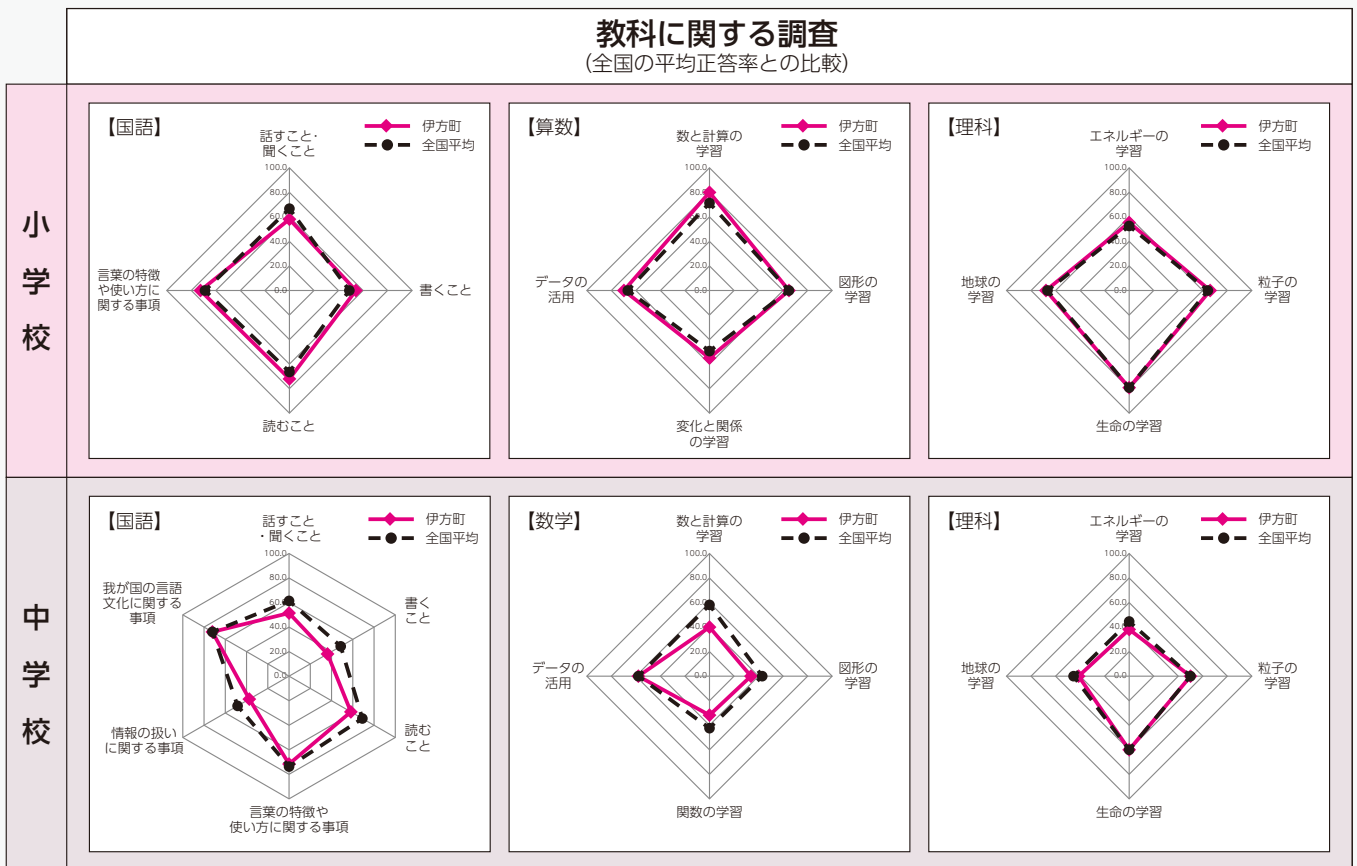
教科に関する調査
(全国の平均正答率との比較)

小学校

【国語】
伊方町
全国平均
話すこと・聞くこと
書くこと
読むこと
言葉の特徴や使い方に関する事項
100.0
80.0
60.0
40.0
20.0
0.0

【算数】
伊方町
全国平均
数と計算の学習
図形の学習
変化と関係の学習
データの活用
100.0
80.0
60.0
40.0
20.0
0.0

【理科】
伊方町
全国平均
エネルギーの学習
粒子の学習
生命の学習
地球の学習
100.0
80.0
60.0
40.0
20.0
0.0

中学校

【国語】
伊方町
全国平均
話すこと・聞くこと
書くこと
読むこと
言葉の特徴や使い方に関する事項
情報の扱いに関する事項
我が国の言語文化に関する事項
100.0
80.0
60.0
40.0
20.0
0.0

【数学】
伊方町
全国平均
数と計算の学習
図形の学習
関数の学習
データの活用
100.0
80.0
60.0
40.0
20.0
0.0

【理科】
伊方町
全国平均
エネルギーの学習
粒子の学習
生命の学習
地球の学習
100.0
80.0
60.0
40.0
20.0
0.0